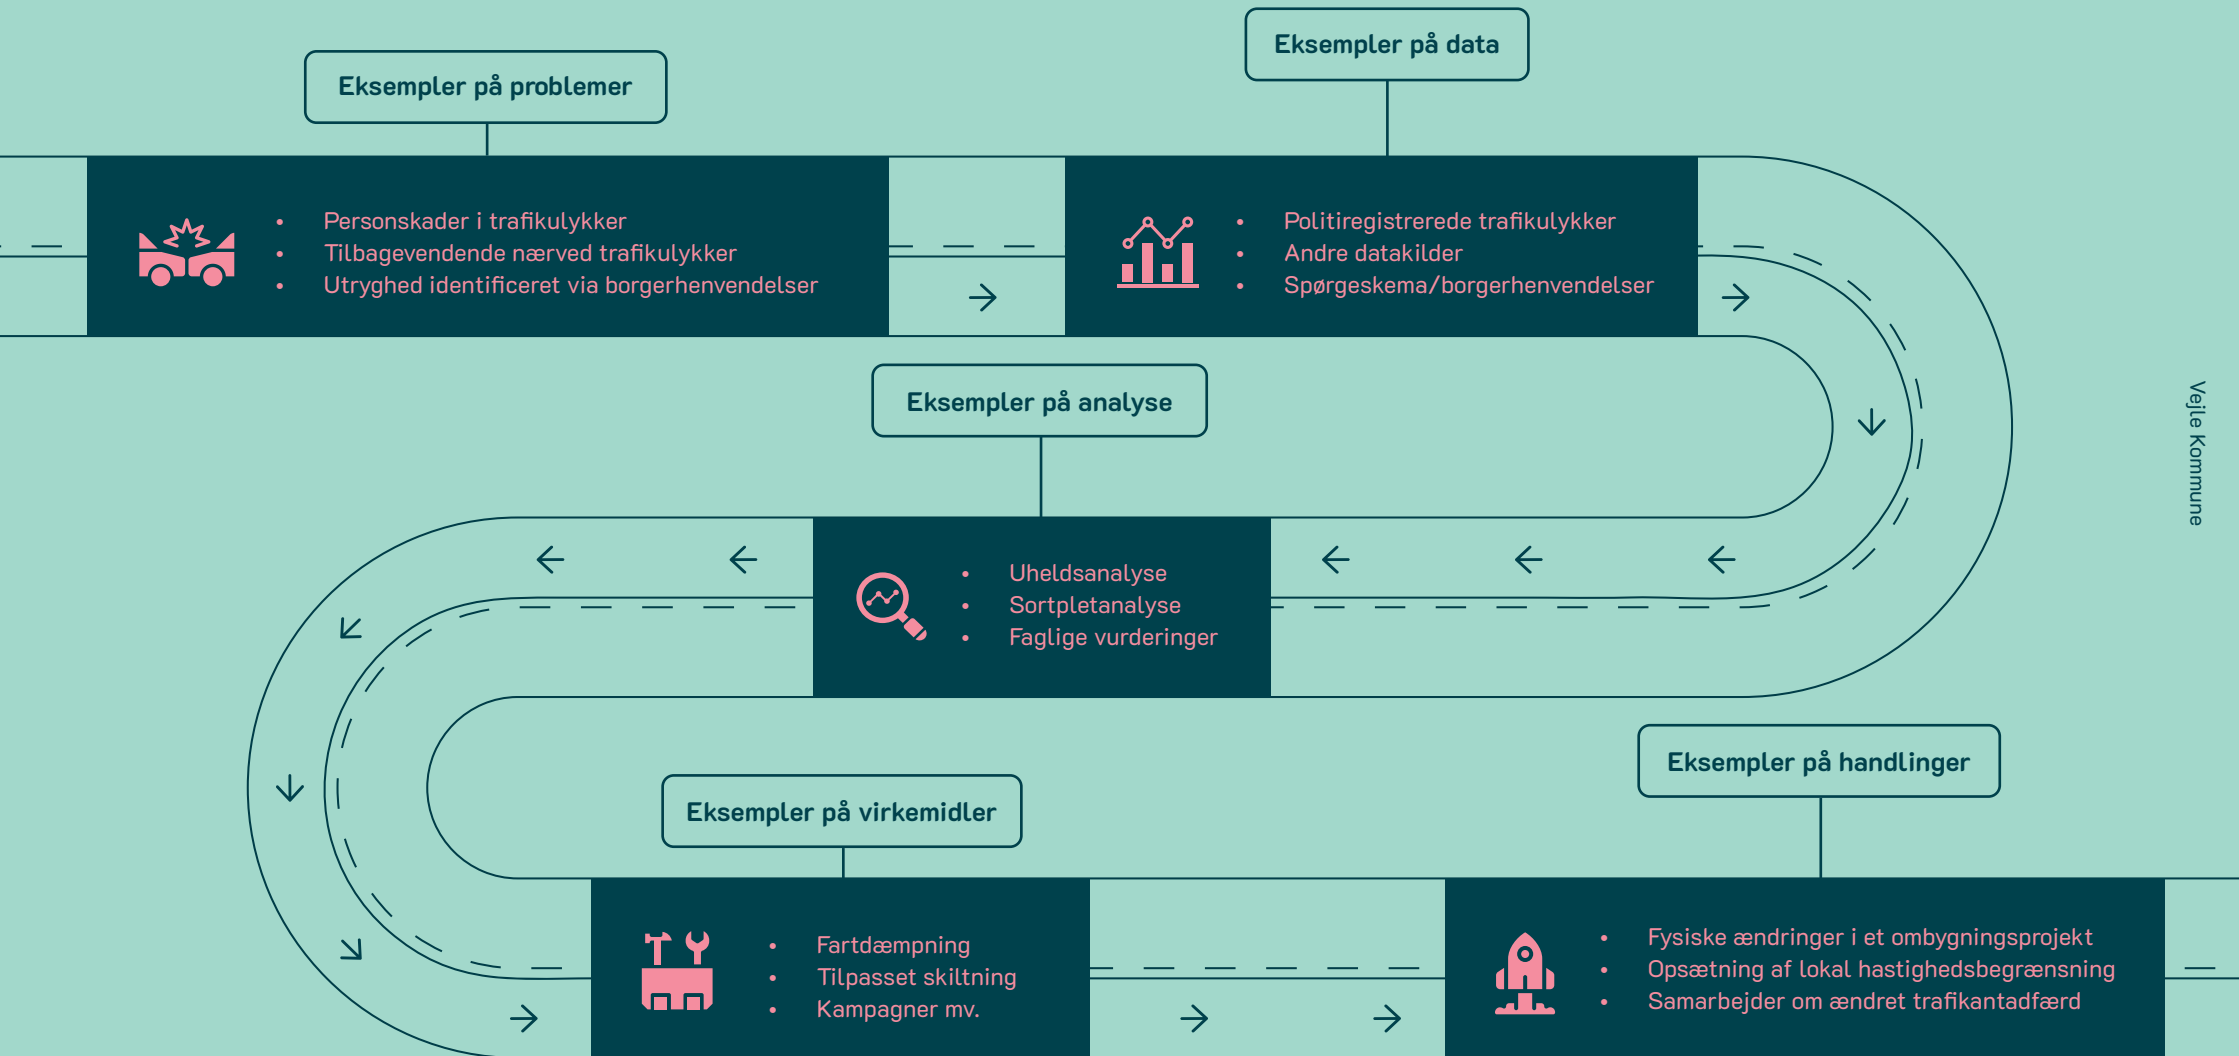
Eksempler på problemer

Personskader i trafikulykker
Tilbagevendende nærved trafikulykker
Utryghed identificeret via borgerhenvendelser

Eksempler på data

Politiregistrerede trafikulykker
Andre datakilder
Spørgeskema/borgerhenvendelser

Eksempler på analyse

Uheldsanalyse
Sortpletanalyse
Faglige vurderinger

Vejle Kommune

Eksempler på virkemidler

Fartdæmpning
Tilpasset skiltning
Kampagner mv.

Eksempler på handlinger

Fysiske ændringer i et ombygningsprojekt
Opsætning af lokal hastighedsbegrænsning
Samarbejder om ændret trafikantadfærd